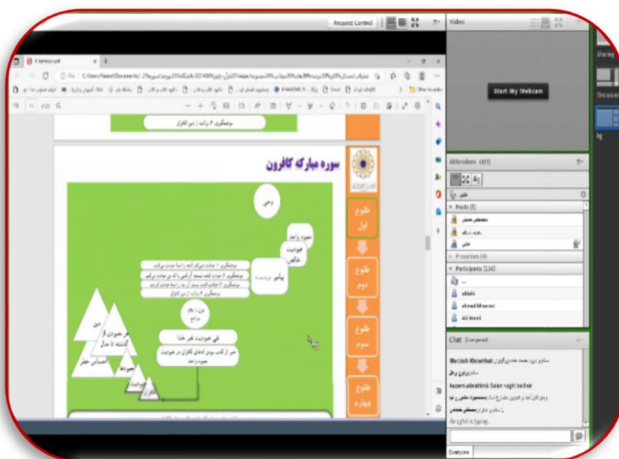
Request Control

Video

Start My Webcam

Attendees (49)

Hosts (3)

Presenters (0)

Participants (38)

ahmad

Chat (Everyone)

سوره مبارکه کافرون

طلوع اول

طلوع دوم

طلوع سوم

طلوع چهارم

وحی

پیامبر

Everyone